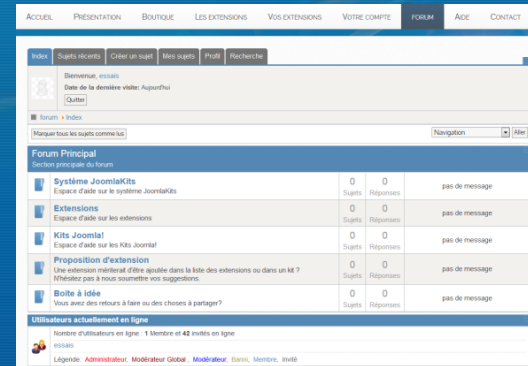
ACCUEIL PRÉSENTATION BOUTIQUE LES EXTENSIONS VOS EXTENSIONS VOTRE COMPTE FORUM AIDE CONTACT

Index Sujets récents Créer un sujet Mes sujets Profil Recherche

Bienvenue, essais
Date de la dernière visite: Aujourd'hui
Quitter

forum » Index

Marquer tous les sujets comme lus
Navigation Aller

Forum Principal
Section principale du forum

| | | | |
|---|---|---|---|
| Système JoomlaKits<br>Espace d'aide sur le système JoomlaKits | 0 Sujets | 0 Réponses | pas de message |
| Extensions<br>Espace d'aide sur les extensions | 0 Sujets | 0 Réponses | pas de message |
| Kits Joomla!<br>Espace d'aide sur les Kits Joomla! | 0 Sujets | 0 Réponses | pas de message |
| Proposition d'extension<br>Une extension mériterait d'être ajoutée dans la liste des extensions ou dans un kit ? N'hésitez pas à nous soumettre vos suggestions. | 0 Sujets | 0 Réponses | pas de message |
| Boîte à idée<br>Vous avez des retours à faire ou des choses à partager? | 0 Sujets | 0 Réponses | pas de message |

Utilisateurs actuellement en ligne
Nombre d'utilisateurs en ligne : 1 Membre et 42 invités en ligne
essais
Légende: Administrateur, Modérateur Global, Modérateur, Banni, Membre, Invité